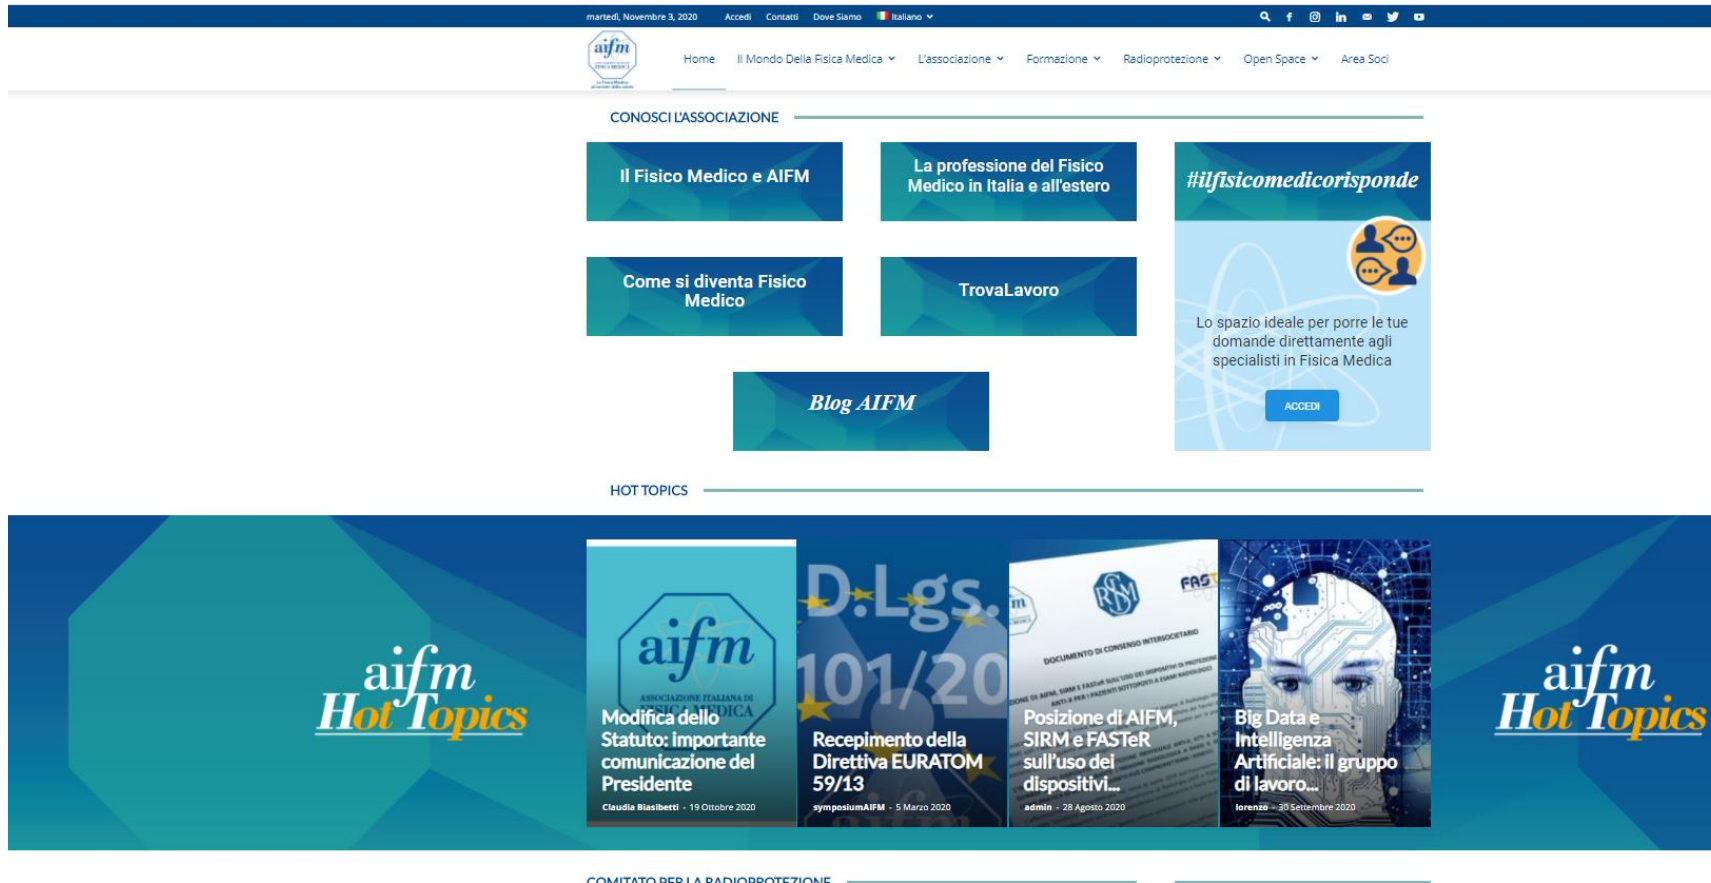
martedì, Novembre 3, 2020 Accedi Contatti Dove Siamo Italiano

aifm

Home Il Mondo Della Fisica Medica L'associazione Formazione Radioprotezione Open Space Area Soci

CONOSCI L'ASSOCIAZIONE

Il Fisico Medico e AIFM

La professione del Fisico Medico in Italia e all'estero

#ilfisicomedicorisponde

Come si diventa Fisico Medico

TrovaLavoro

Lo spazio ideale per porre le tue domande direttamente agli specialisti in Fisica Medica

ACCEDI

Blog AIFM

HOT TOPICS

aifm Hot Topics

Modifica dello Statuto: importante comunicazione del Presidente
Claudia Biasibetti - 19 Ottobre 2020

D.Lgs. 101/20
Recepimento della Direttiva EURATOM 59/13
symposiumAIFM - 5 Marzo 2020

DOCUMENTO DI CONSENSO INTERSOCIETARIO
Posizione di AIFM, SIRM e FASTeR sull'uso dei dispositivi...
admin - 28 Agosto 2020

Big Data e Intelligenza Artificiale: il gruppo di lavoro...
lorenzo - 30 Settembre 2020

aifm Hot Topics

COMITATO PER LA RADIOPROTEZIONE